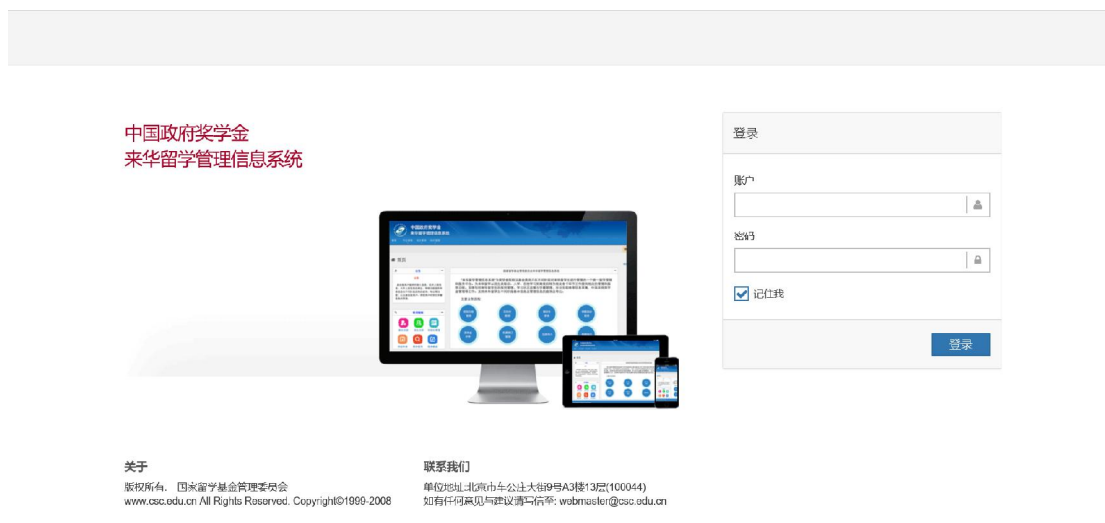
中国政府奖学金
来华留学管理信息系统

登录

账户

密码

记住我

登录

关于

版权所有：国家留学基金管理委员会
www.csc.edu.cn All Rights Reserved. Copyright©1999-2008

联系我们

单位地址:北京市车公庄大街9号A3楼13层(100044)
如有任何意见与建议请写信至: webmaster@csc.edu.cn